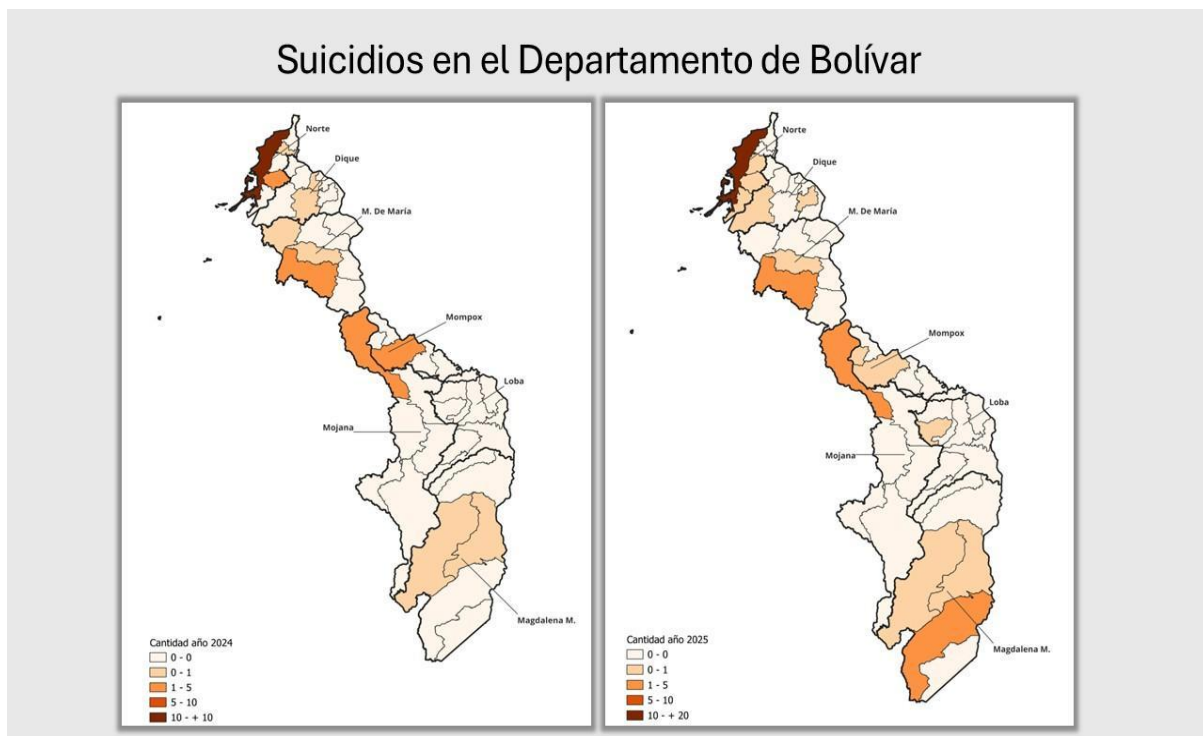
Suicidios en el Departamento de Bolívar

Norte
Dique
M. De María
Mompox
Loba
Mojana
Magdalena M.

Cantidad año 2024
0 - 0
0 - 1
1 - 5
5 - 10
10 - + 10

Norte
Dique
M. De María
Mompox
Loba
Mojana
Magdalena M.

Cantidad año 2025
0 - 0
0 - 1
1 - 5
5 - 10
10 - + 20